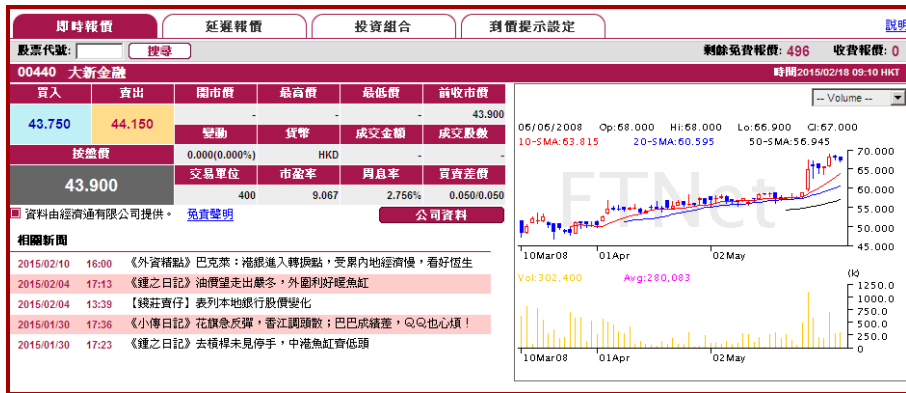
即時報價 延遲報價 投資組合 到價提示設定 說明

股票代號: 搜尋 剩餘免費報價: 496 收費報價: 0

00440 大新金融 時間2015/02/18 09:10 HKT

| 買入 | 賣出 | 開市價 | 最高價 | 最低價 | 前收市價 |
|---|---|---|---|---|---|
| 43.750 | 44.150 | - | - | - | 43.900 |
| | | 變動 | 貨幣 | 成交金額 | 成交股數 |
| | | 0.000(0.000%) | HKD | - | - |
| 按盤價 | | 交易單位 | 市盈率 | 周息率 | 買賣差價 |
| 43.900 | | 400 | 9.067 | 2.756% | 0.050/0.050 |

資料由經濟通有限公司提供。 免責聲明 公司資料

相關新聞

2015/02/10 16:00 《外資精點》巴克萊：滙銀進入轉捩點，受累內地經濟慢，看好恆生
2015/02/04 17:13 《鐘之日記》油價望走出嚴冬，外圍利好暖魚缸
2015/02/04 13:39 【錢莊賣仔】表列本地銀行股價變化
2015/01/30 17:36 《小傳日記》花旗急反彈，香江調頭散；巴巴成績差，QQ也心煩！
2015/01/30 17:23 《鐘之日記》去積極未見停手，中滙魚缸齊低頭

-- Volume --
06/05/2008 Op:68.000 Hi:68.000 Lo:66.900 Cl:67.000
10-SMA:63.815 20-SMA:60.595 50-SMA:56.945
70.000
65.000
60.000
55.000
50.000
45.000
10Mar08 01Apr 02May
Vol:302,400 Avg:280,083
(k)
1250.0
1000.0
750.0
500.0
250.0
0
10Mar08 01Apr 02May